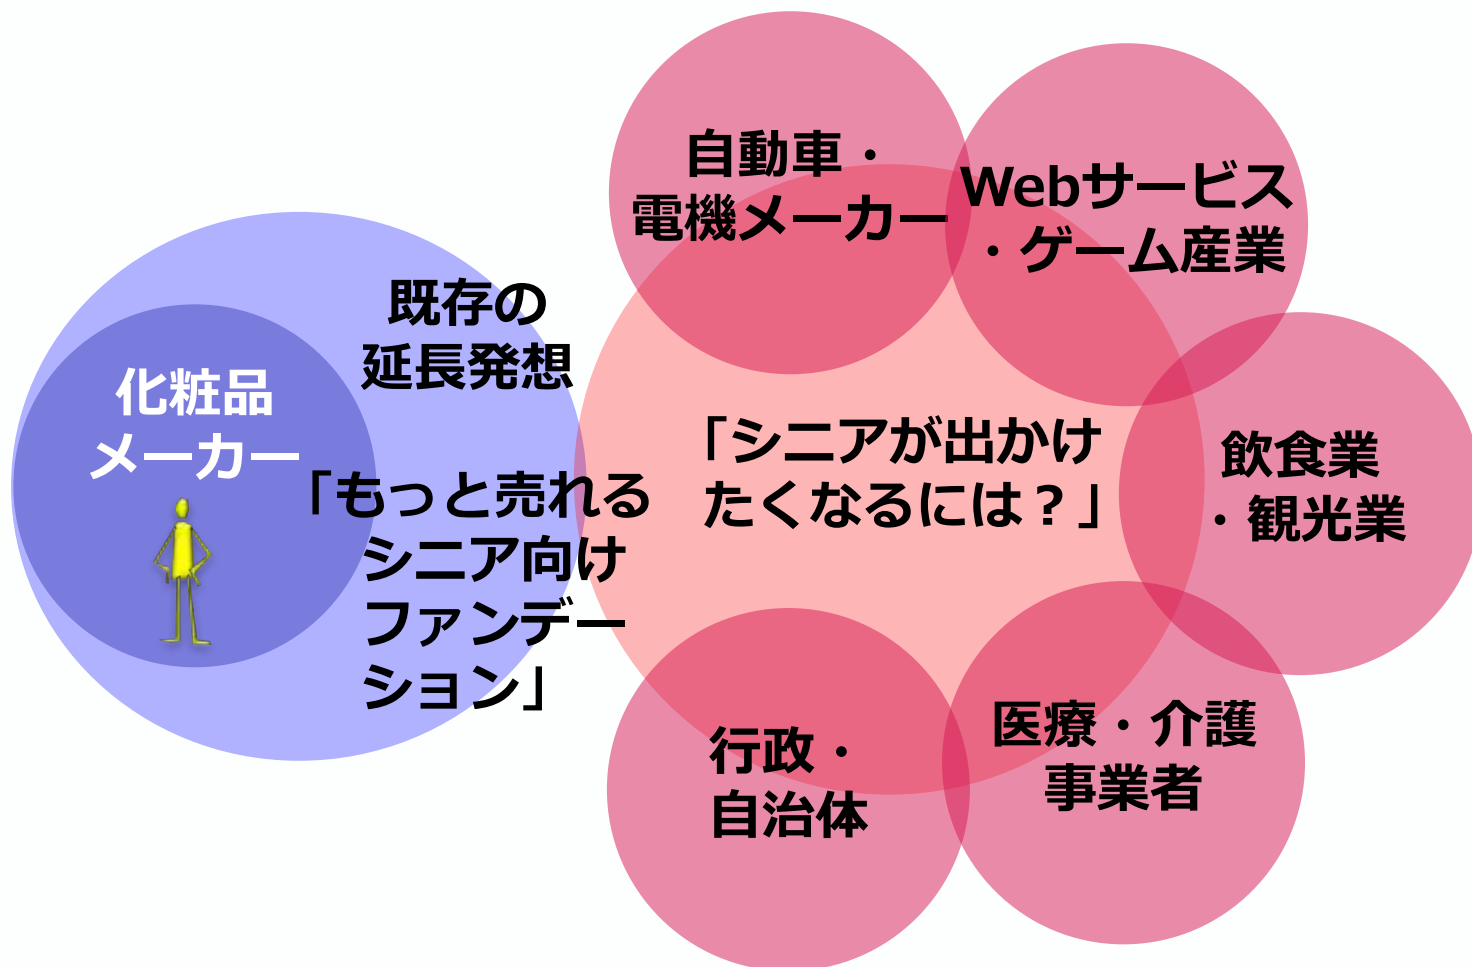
化粧品
メーカー

既存の
延長発想

「もっと売れる
シニア向け
ファンデー
ション」

自動車・
電機メーカー

Webサービス
・ゲーム産業

「シニアが出かけ
たくなるには？」

飲食業
・観光業

行政・
自治体

医療・介護
事業者